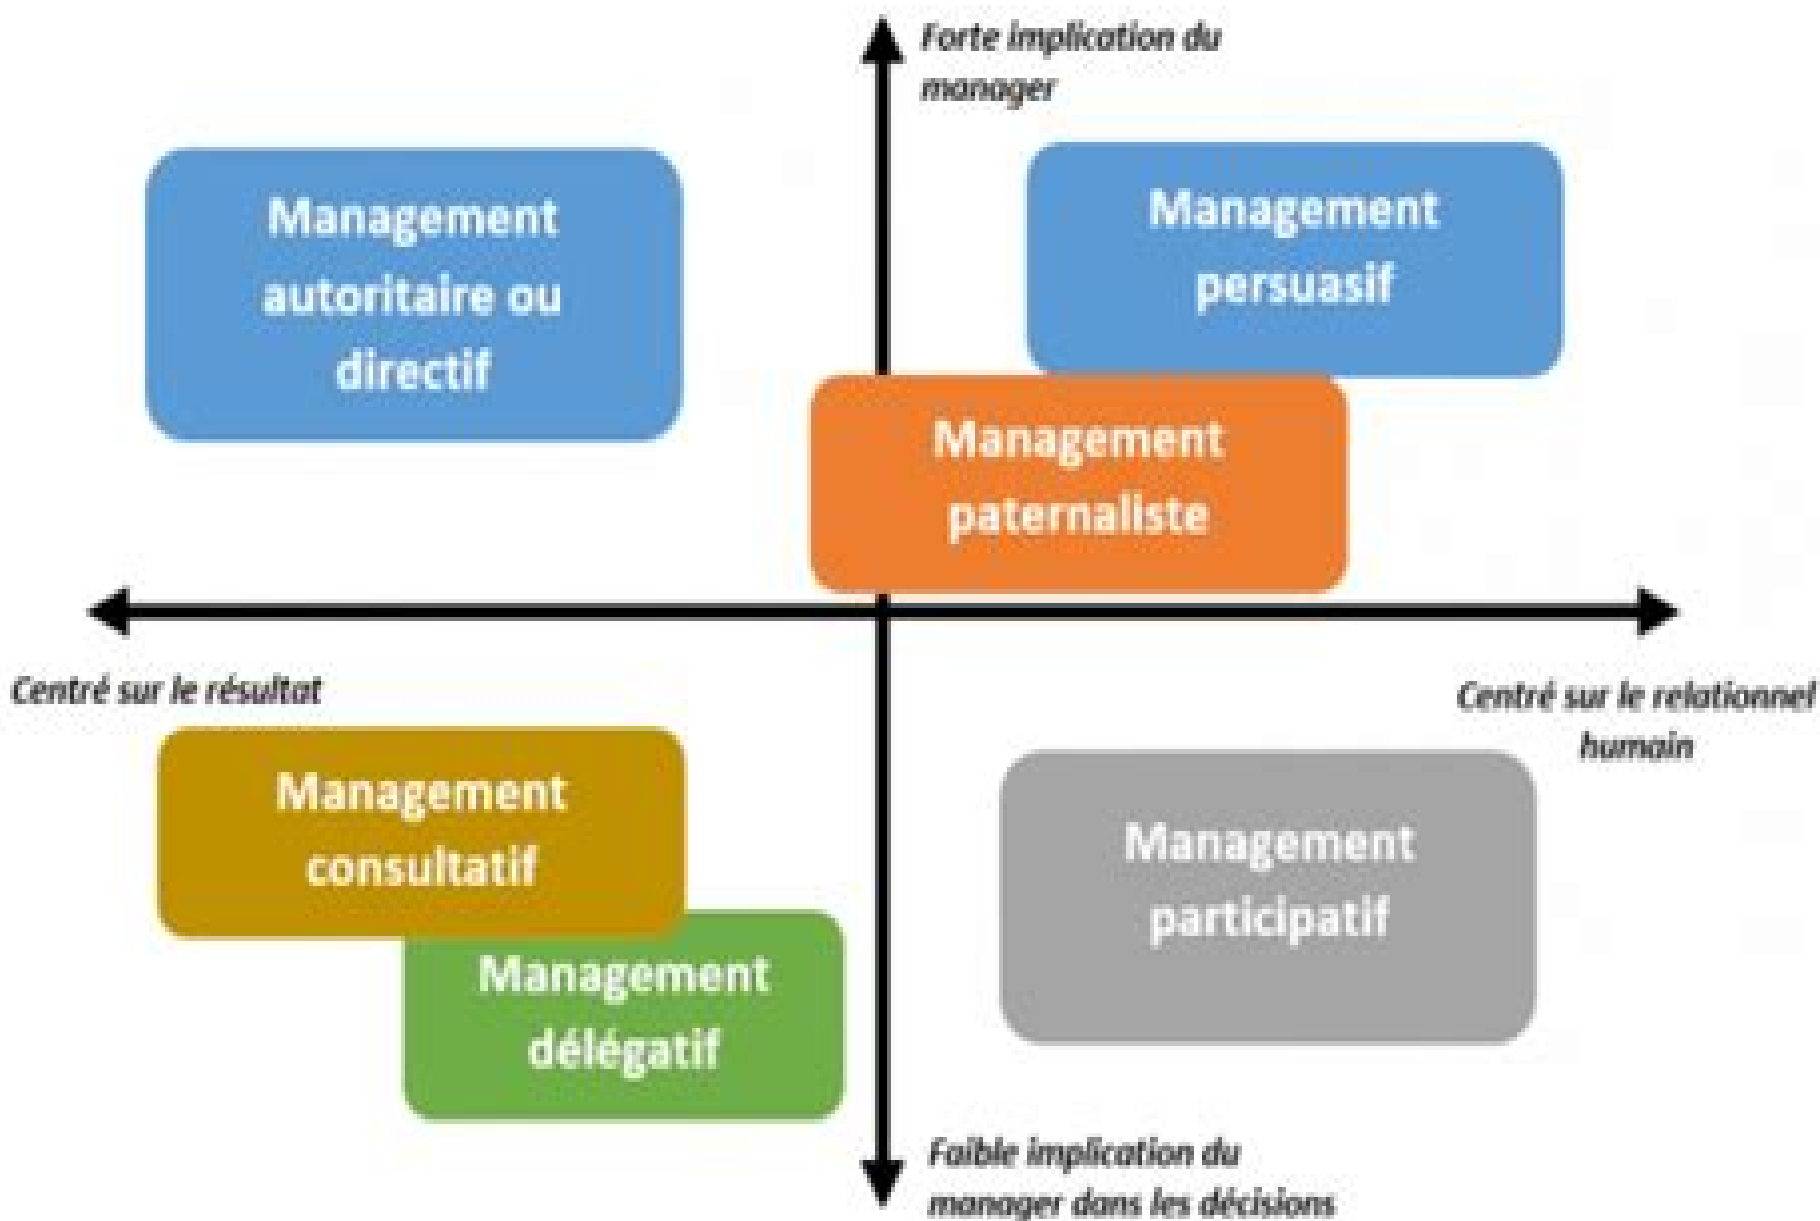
Forte implication du manager

Management autoritaire ou directif

Management persuasif

Management paternaliste

Centré sur le résultat

Centré sur le relationnel humain

Management consultatif

Management délégatif

Management participatif

Faible implication du manager dans les décisions